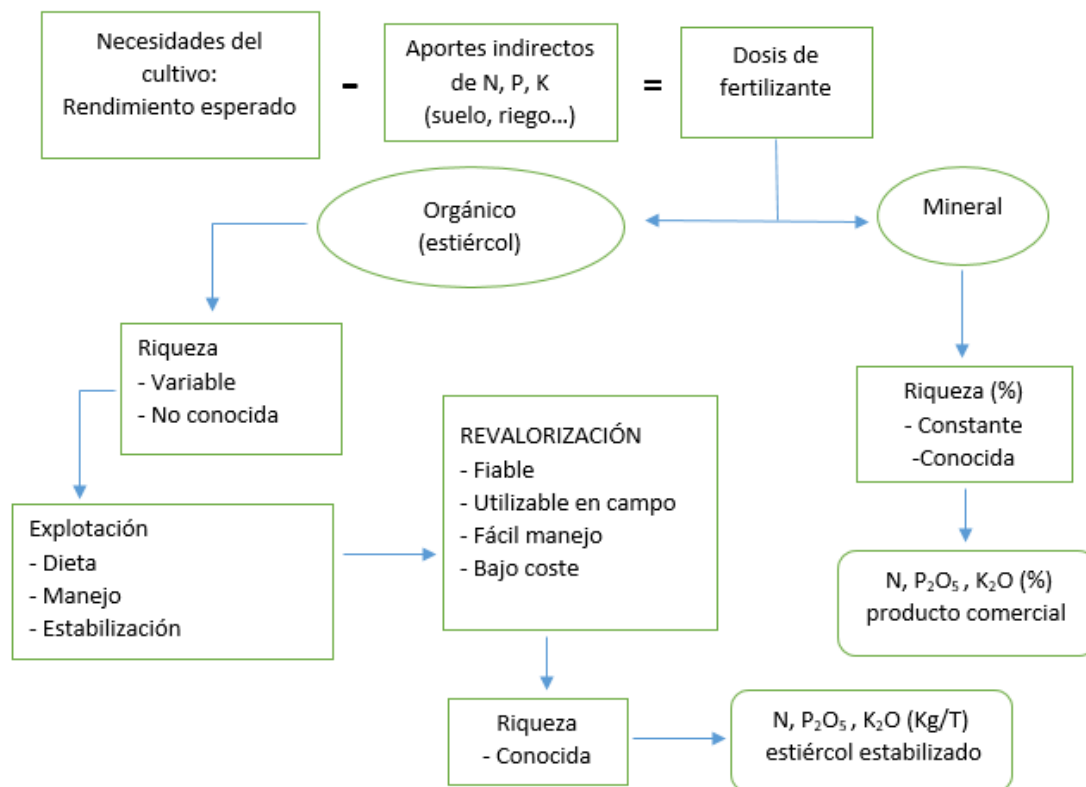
Necesidades del cultivo:
Rendimiento esperado

-

Aportes indirectos de N, P, K
(suelo, riego…)

=

Dosis de fertilizante

Orgánico
(estiércol)

Mineral

Riqueza
- Variable
- No conocida

Riqueza (%)
- Constante
-Conocida

Explotación
- Dieta
- Manejo
- Estabilización

REVALORIZACIÓN
- Fiable
- Utilizable en campo
- Fácil manejo
- Bajo coste

N, $P_2O_5$ , $K_2O$ (%)
producto comercial

Riqueza
- Conocida

N, $P_2O_5$ , $K_2O$ (Kg/T)
estiércol estabilizado